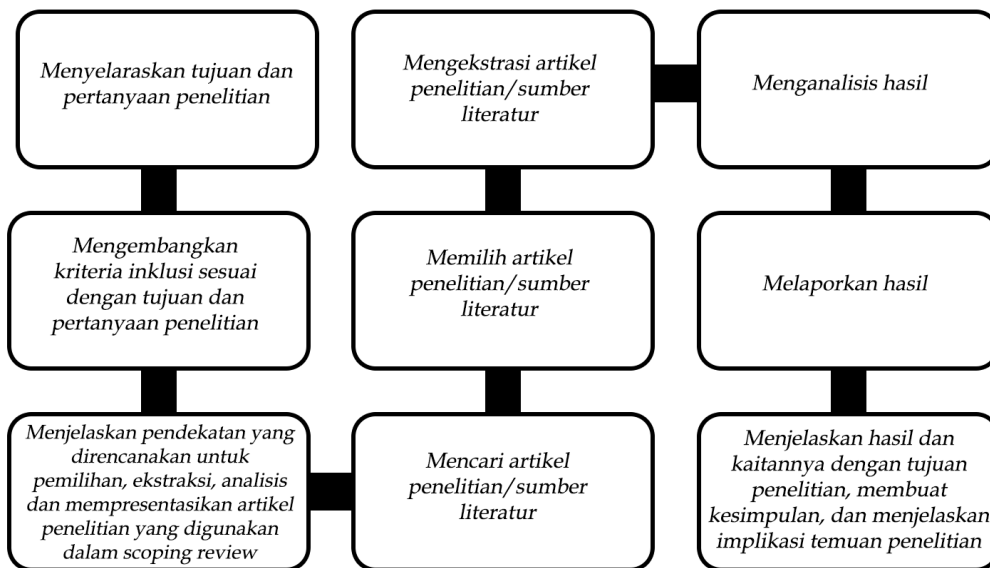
Menyelaraskan tujuan dan pertanyaan penelitian

Mengembangkan kriteria inklusi sesuai dengan tujuan dan pertanyaan penelitian

Menjelaskan pendekatan yang direncanakan untuk pemilihan, ekstraksi, analisis dan mempresentasikan artikel penelitian yang digunakan dalam scoping review

Mencari artikel penelitian/sumber literatur

Memilih artikel penelitian/sumber literatur

Mengekstrasi artikel penelitian/sumber literatur

Menganalisis hasil

Melaporkan hasil

Menjelaskan hasil dan kaitannya dengan tujuan penelitian, membuat kesimpulan, dan menjelaskan implikasi temuan penelitian